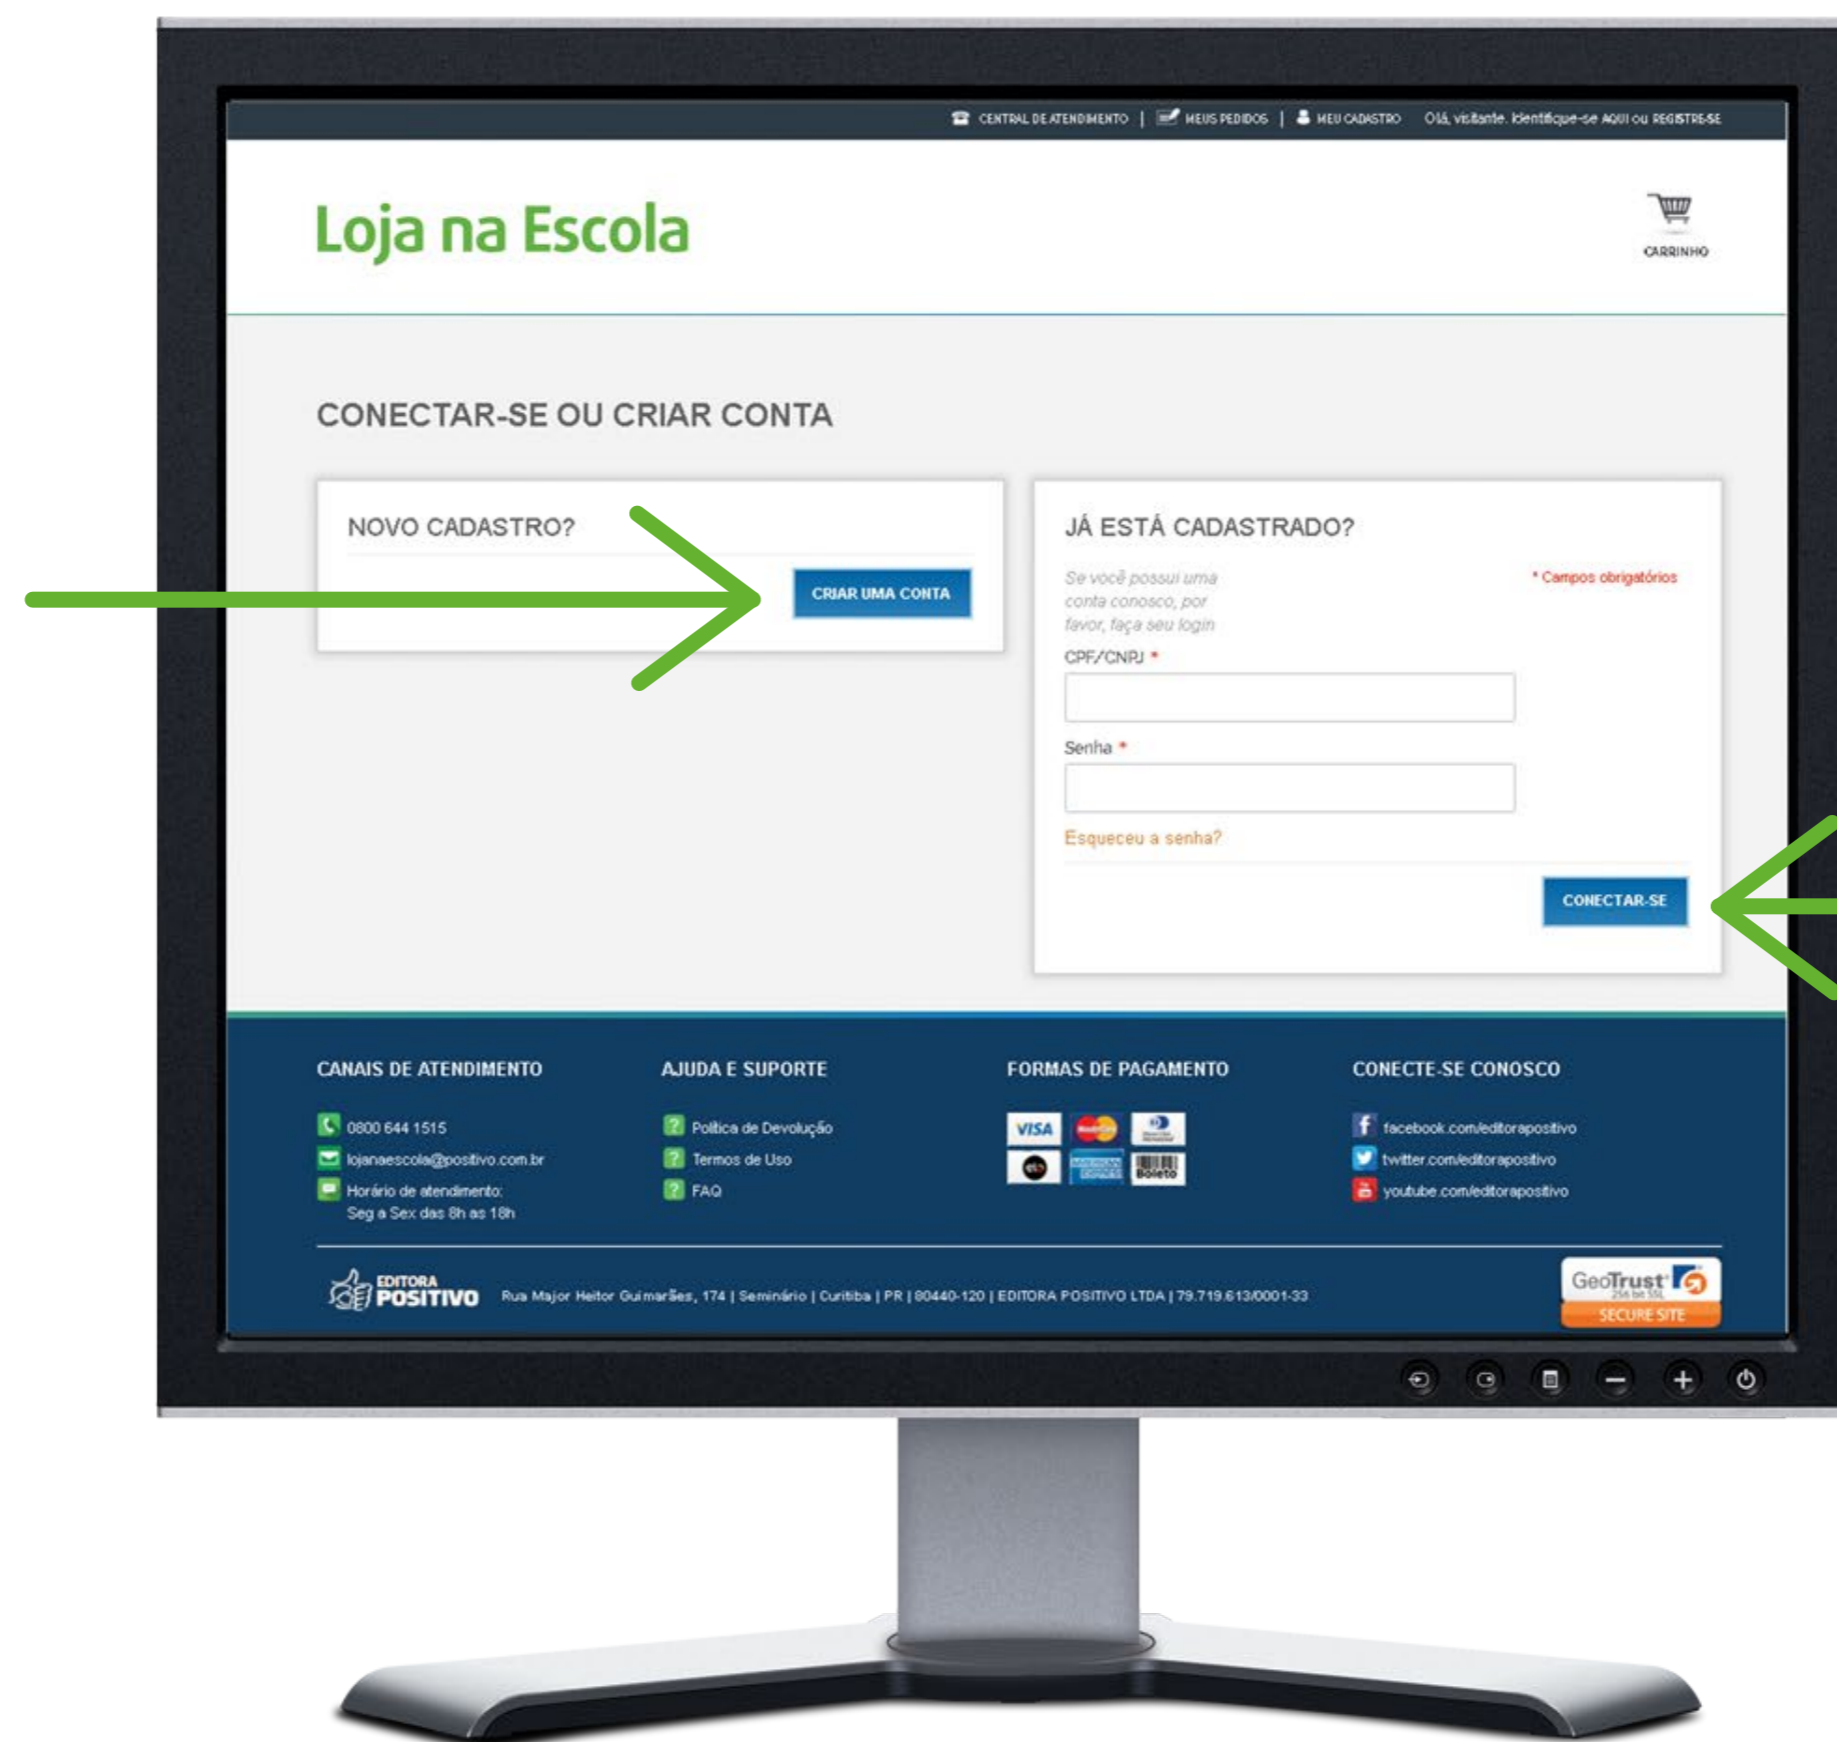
CENTRAL DE ATENDIMENTO | MEUS PEDIDOS | MEU CADASTRO Olá, visitante. Identifique-se AQUI ou REGISTRE-SE

Loja na Escola

CARRINHO

CONECTAR-SE OU CRIAR CONTA

NOVO CADASTRO?

CRIAR UMA CONTA

JÁ ESTÁ CADASTRADO?

Se você possui uma conta conosco, por favor, faça seu login

* Campos obrigatórios

CPF/CNPJ *

Senha *

Esqueceu a senha?

CONECTAR-SE

CANAIS DE ATENDIMENTO

0800 644 1515

lojanaescola@positivo.com.br

Horário de atendimento: Seg a Sex das 8h as 18h

AJUDA E SUPORTE

Política de Devolução

Termos de Uso

FAQ

FORMAS DE PAGAMENTO

VISA

Boleto

CONECTE-SE CONOSCO

facebook.com/editorapositivo

twitter.com/editorapositivo

youtube.com/editorapositivo

EDITORA POSITIVO

Rua Major Heitor Guimarães, 174 | Seminário | Curitiba | PR | 80440-120 | EDITORA POSITIVO LTDA | 79.719.613/0001-33

GeoTrust SECURE SITE